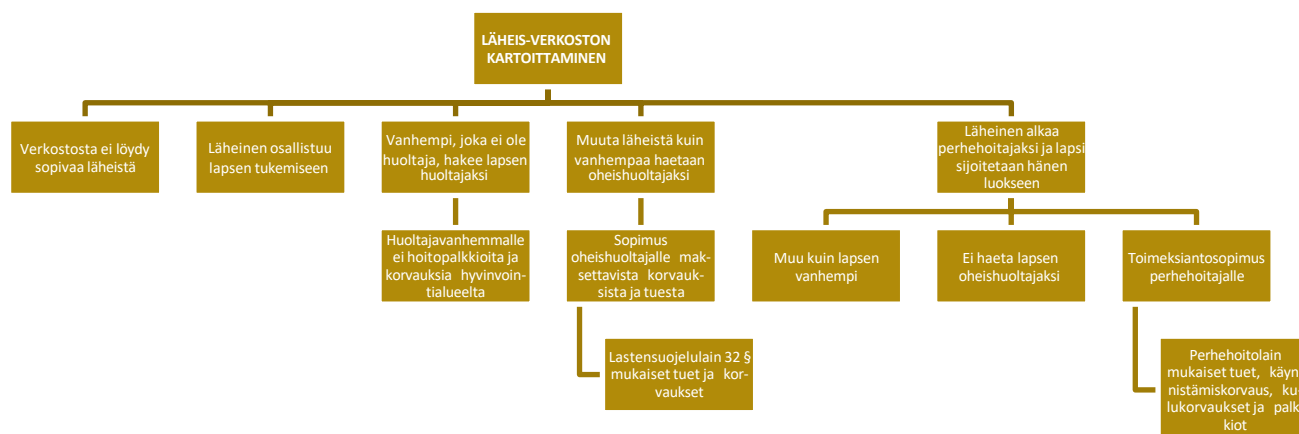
LÄHEIS-VERKOSTON KARTOITTAMINEN

Verkostosta ei löydy sopivaa läheistä

Läheinen osallistuu lapsen tukemiseen

Vanhempi, joka ei ole huoltaja, hakee lapsen huoltajaksi

Huoltajavanhemmalle ei hoitopalkkioita ja korvauksia hyvinvointialueelta

Muuta läheistä kuin vanhempaa haetaan oheishuoltajaksi

Sopimus oheishuoltajalle maksettavista korvauksista ja tuesta

Lastensuojelulain 32 § mukaiset tuet ja korvaukset

Läheinen alkaa perhehoitajaksi ja lapsi sijoitetaan hänen luokseen

Muu kuin lapsen vanhempi

Ei haeta lapsen oheishuoltajaksi

Toimeksiantosopimus perhehoitajalle

Perhehoitolain mukaiset tuet, käyn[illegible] nistämiskorvaus, ku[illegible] lukorvaukset ja palk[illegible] kiot